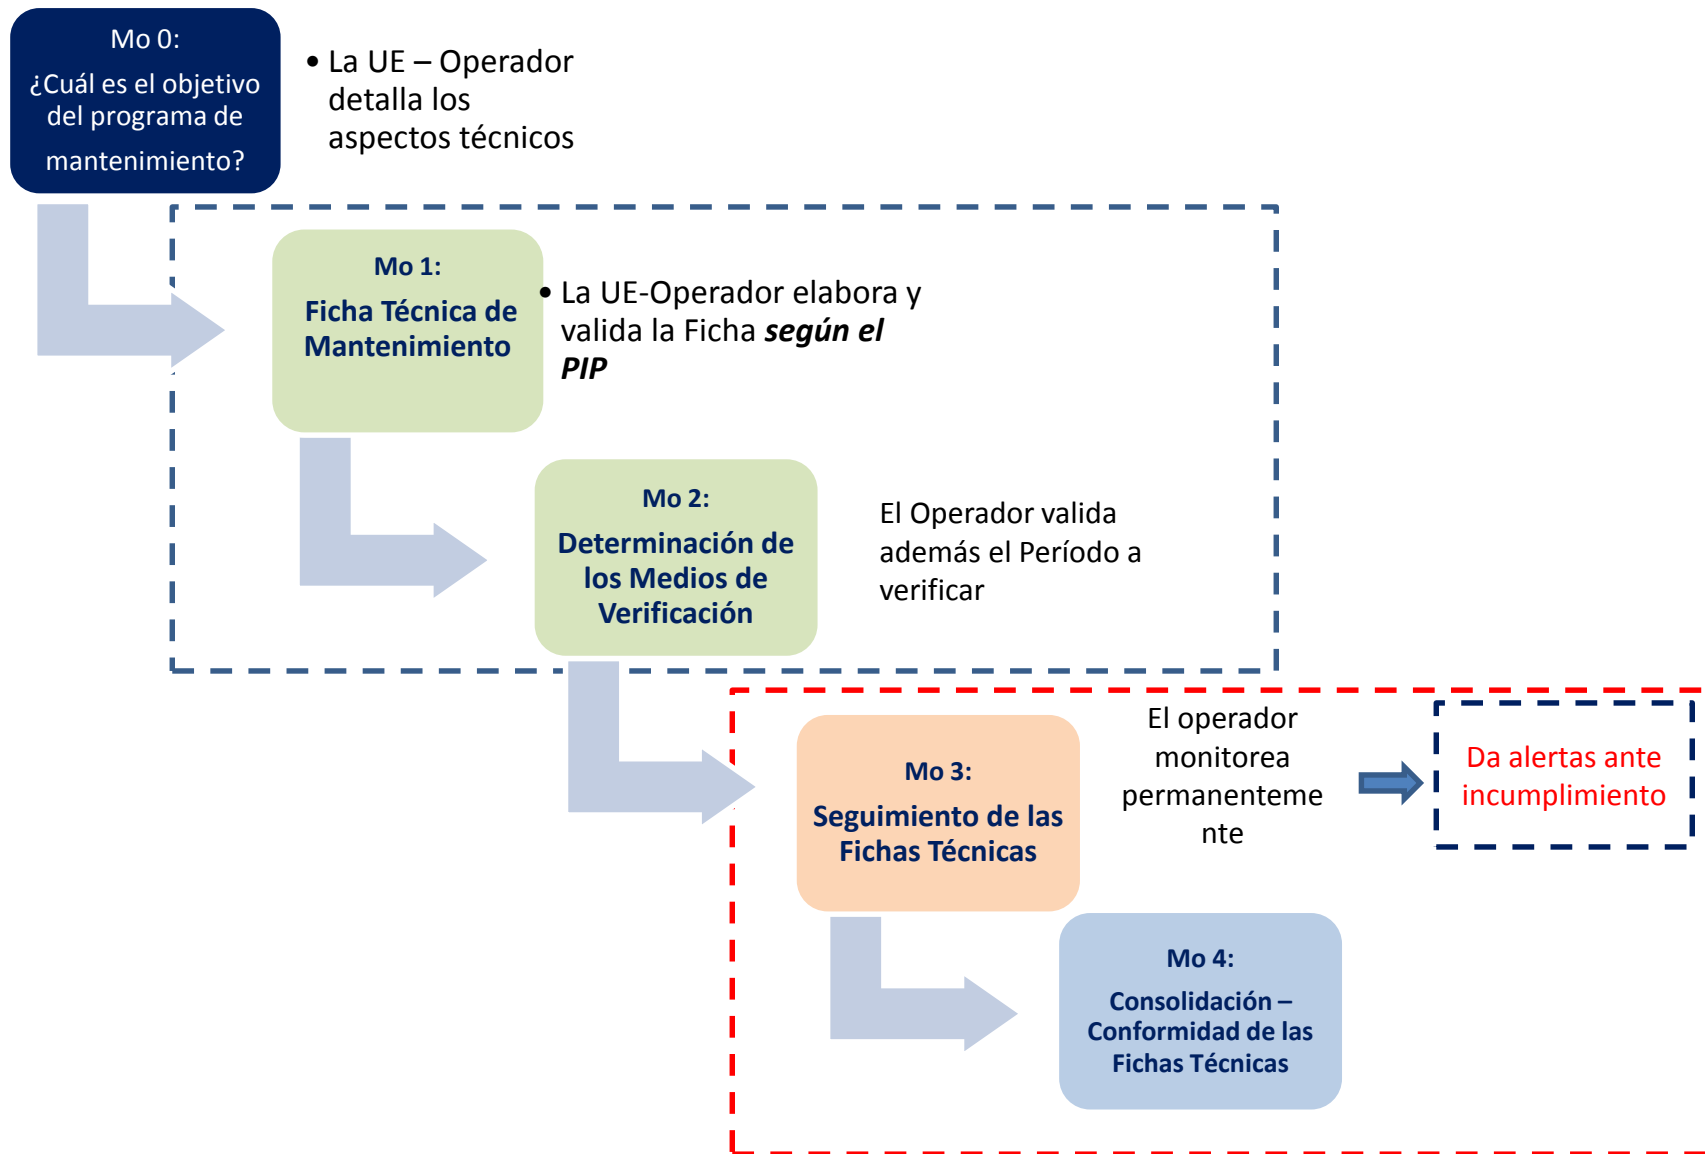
Mo 0:
¿Cuál es el objetivo del programa de mantenimiento?

• La UE – Operador detalla los aspectos técnicos

Mo 1:
Ficha Técnica de Mantenimiento

• La UE-Operador elabora y valida la Ficha ***según el PIP***

Mo 2:
Determinación de los Medios de Verificación

El Operador valida además el Período a verificar

Mo 3:
Seguimiento de las Fichas Técnicas

El operador monitorea permanenteme nte

Da alertas ante incumplimiento

Mo 4:
Consolidación – Conformidad de las Fichas Técnicas